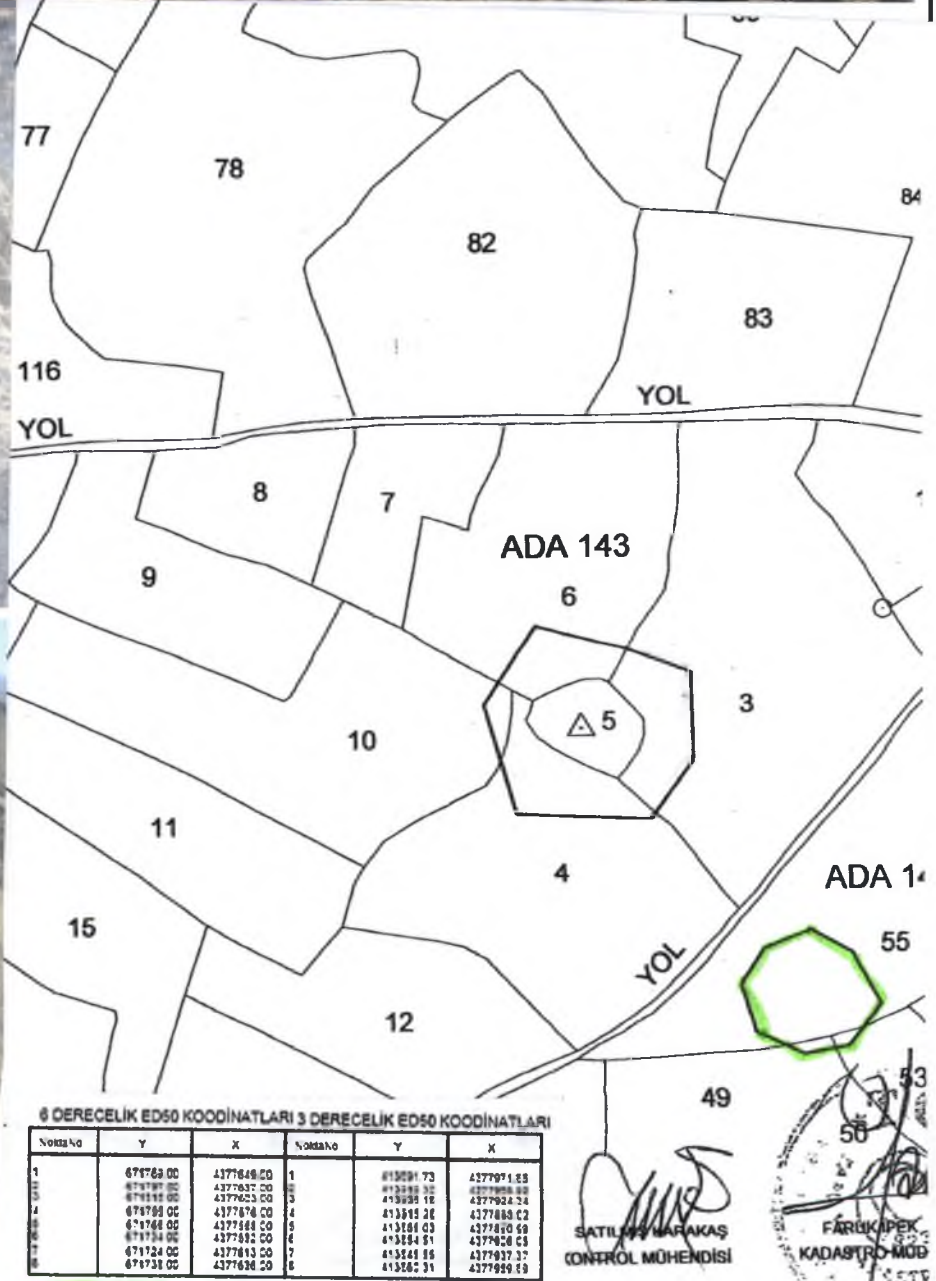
77

78

84

82

83

116

YOL

YOL

8

7

ADA 143

9

6

3

△ 5

10

11

4

ADA 1

15

55

YOL

12

49

53

50

6 DERECELİK ED50 KOODİNATLARI 3 DERECELİK ED50 KOODİNATLARI

| Nokta No | Y | X | Nokta No | Y | X |
|---|---|---|---|---|---|
| 1 | 679763.00 | 4377649.00 | 1 | 413091.73 | 4377971.85 |
| 2 | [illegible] | 4377637.00 | 2 | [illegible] | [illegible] |
| 3 | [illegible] | 4377623.00 | 3 | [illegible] | 4377924.34 |
| 4 | 679785.00 | 4377676.00 | 4 | 413515.26 | 4377883.02 |
| 5 | 679768.00 | 4377588.00 | 5 | 413581.03 | 4377840.59 |
| 6 | 679734.00 | 4377592.00 | 6 | 413584.51 | 4377926.05 |
| 7 | 679724.00 | 4377613.00 | 7 | 413541.85 | 4377937.37 |
| 8 | 679738.00 | 4377626.00 | 8 | 413582.31 | 4377959.59 |

SATILMIŞ KARAKAŞ
KONTROL MÜHENDİSİ

FARUK İPEK
KADASTRO MÜD